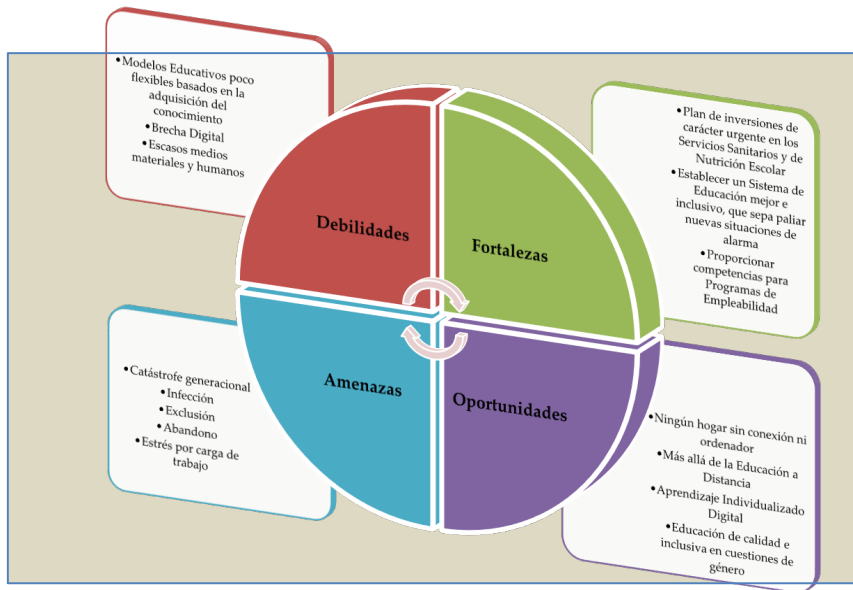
• Modelos Educativos poco flexibles basados en la adquisición del conocimiento
• Brecha Digital
• Escasos medios materiales y humanos

Debilidades

Fortalezas

• Plan de inversiones de carácter urgente en los Servicios Sanitarios y de Nutrición Escolar
• Establecer un Sistema de Educación mejor e inclusivo, que sepa paliar nuevas situaciones de alarma
• Proporcionar competencias para Programas de Empleabilidad

Amenazas

Oportunidades

• Catástrofe generacional
• Infección
• Exclusión
• Abandono
• Estrés por carga de trabajo

• Ningún hogar sin conexión ni ordenador
• Más allá de la Educación a Distancia
• Aprendizaje Individualizado Digital
• Educación de calidad e inclusiva en cuestiones de género